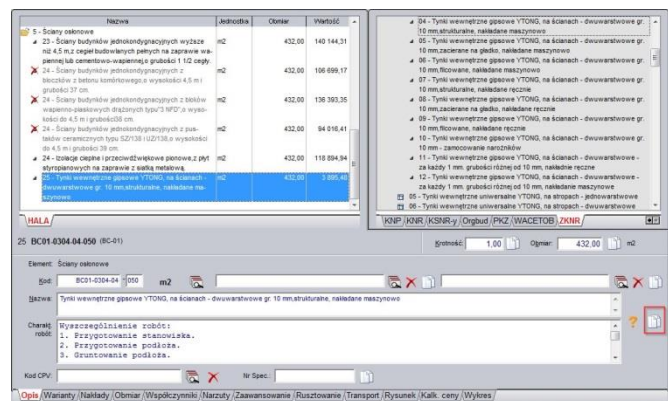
| Nazwa | Jednostka | Obmiar | Wartość |
|---|---|---|---|
| 5 - Ściany osłonowe | | | |
| 23 - Ściany budynków jednokondygnacyjnych wyższe niż 4,5 m,z cegieł budowlanych pełnych na zaprawie wapiennej lub cementowo-wapiennej,o grubości 1 1/2 cegły. | m2 | 432,00 | 140 144,31 |
| 24 - Ściany budynków jednokondygnacyjnych z bloczków z betonu komórkowego,o wysokości 4,5 m i grubości 37 cm. | m2 | 432,00 | 106 699,17 |
| 24 - Ściany budynków jednokondygnacyjnych z bloków wapienno-piaskowych drążonych typu"3 NFD",o wysokości do 4,5 m i grubości38 cm. | m2 | 432,00 | 136 393,35 |
| 24 - Ściany budynków jednokondygnacyjnych z pustaków ceramicznych typu SZ/138 i UZ/138,o wysokości do 4,5 m i grubości 39 cm. | m2 | 432,00 | 94 016,41 |
| 24 - Izolacje cieplne i przeciwdźwiękowe pionowe,z płyt styropianowych na zaprawie z siatką metalową. | m2 | 432,00 | 118 894,94 |
| 25 - Tynki wewnętrzne gipsowe YTONG, na ścianach - dwuwarstwowe gr. 10 mm,strukturalne, nakładane maszynowo | m2 | 432,00 | 3 895,40 |

HALA

04 - Tynki wewnętrzne gipsowe YTONG, na ścianach - dwuwarstwowe gr. 10 mm,strukturalne, nakładane maszynowo
05 - Tynki wewnętrzne gipsowe YTONG, na ścianach - dwuwarstwowe gr. 10 mm,zacierane na gładko, nakładane maszynowo
06 - Tynki wewnętrzne gipsowe YTONG, na ścianach - dwuwarstwowe gr. 10 mm,filcowane, nakładane maszynowo
07 - Tynki wewnętrzne gipsowe YTONG, na ścianach - dwuwarstwowe gr. 10 mm,strukturalne, nakładane ręcznie
08 - Tynki wewnętrzne gipsowe YTONG, na ścianach - dwuwarstwowe gr. 10 mm,zacierane na gładko, nakładane ręcznie
09 - Tynki wewnętrzne gipsowe YTONG, na ścianach - dwuwarstwowe gr. 10 mm,filcowane, nakładane ręcznie
10 - Tynki wewnętrzne gipsowe YTONG, na ścianach - dwuwarstwowe gr. 10 mm - zamocowanie narożników
11 - Tynki wewnętrzne uniwersalne YTONG, na ścianach - dwuwarstwowe - za każdy 1 mm. grubości różnej od 10 mm, nakładnie ręcznie
12 - Tynki wewnętrzne uniwersalne YTONG, na ścianach - dwuwarstwowe - za każdy 1 mm. grubości różnej od 10 mm, nakładanie maszynowe
05 - Tynki wewnętrzne gipsowe YTONG, na stropach - jednowarstwowe
06 - Tynki wewnętrzne gipsowe YTONG, na stropach - dwuwarstwowe

KNP KNR KSNR-y Orgbud PKZ WACETOB ZKNR

25 BC01-0304-04-050 (BC-01)

Krotność: 1,00 Obmiar: 432,00 m2

Element: Ściany osłonowe

Kod: BC01-0304-04 050 m2

Nazwa: Tynki wewnętrzne gipsowe YTONG, na ścianach - dwuwarstwowe gr. 10 mm,strukturalne, nakładane maszynowo

Charakt. robót: Wyszczególnienie robót:
1. Przygotowanie stanowiska.
2. Przygotowanie podłoża.
3. Gruntowanie podłoża.

Kod CPV: Nr Spec.:

Opis Warianty Nakłady Obmiar Współczynniki Narzuty Zaawansowanie Rusztowanie Transport Rysunek Kalk. ceny Wydruk